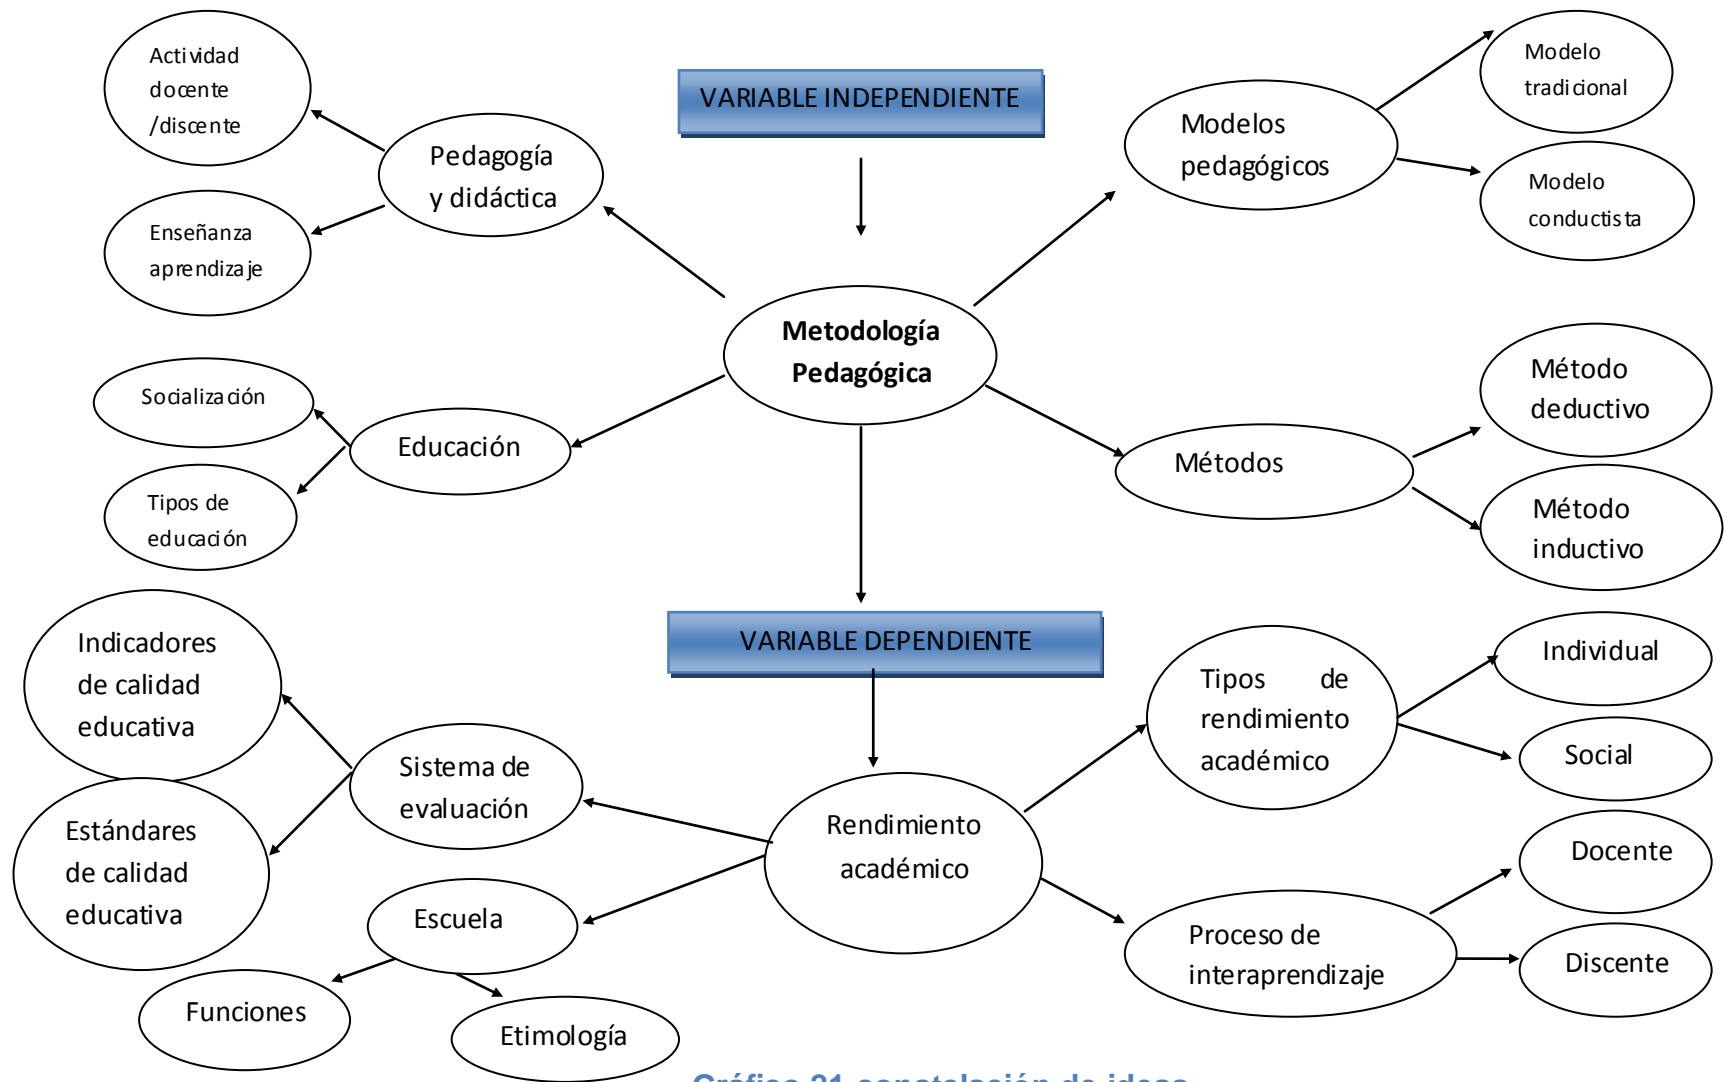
VARIABLE INDEPENDIENTE

Metodología Pedagógica

Pedagogía y didáctica

Actividad docente /discente

Enseñanza aprendizaje

Educación

Socialización

Tipos de educación

Modelos pedagógicos

Modelo tradicional

Modelo conductista

Métodos

Método deductivo

Método inductivo

VARIABLE DEPENDIENTE

Rendimiento académico

Sistema de evaluación

Indicadores de calidad educativa

Estándares de calidad educativa

Escuela

Funciones

Etimología

Tipos de rendimiento académico

Individual

Social

Proceso de interaprendizaje

Docente

Discente

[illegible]